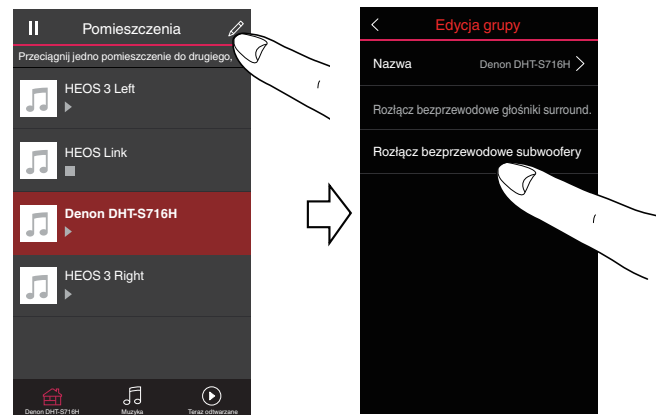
Pomieszczenia

Przeciągnij jedno pomieszczenie do drugiego,

HEOS 3 Left

HEOS Link

Denon DHT-S716H

HEOS 3 Right

Denon DHT-S716H Muzyka Teraz odtwarzane

Edycja grupy

Nazwa Denon DHT-S716H

Rozłącz bezprzewodowe głośniki surround.

Rozłącz bezprzewodowe subwoofery